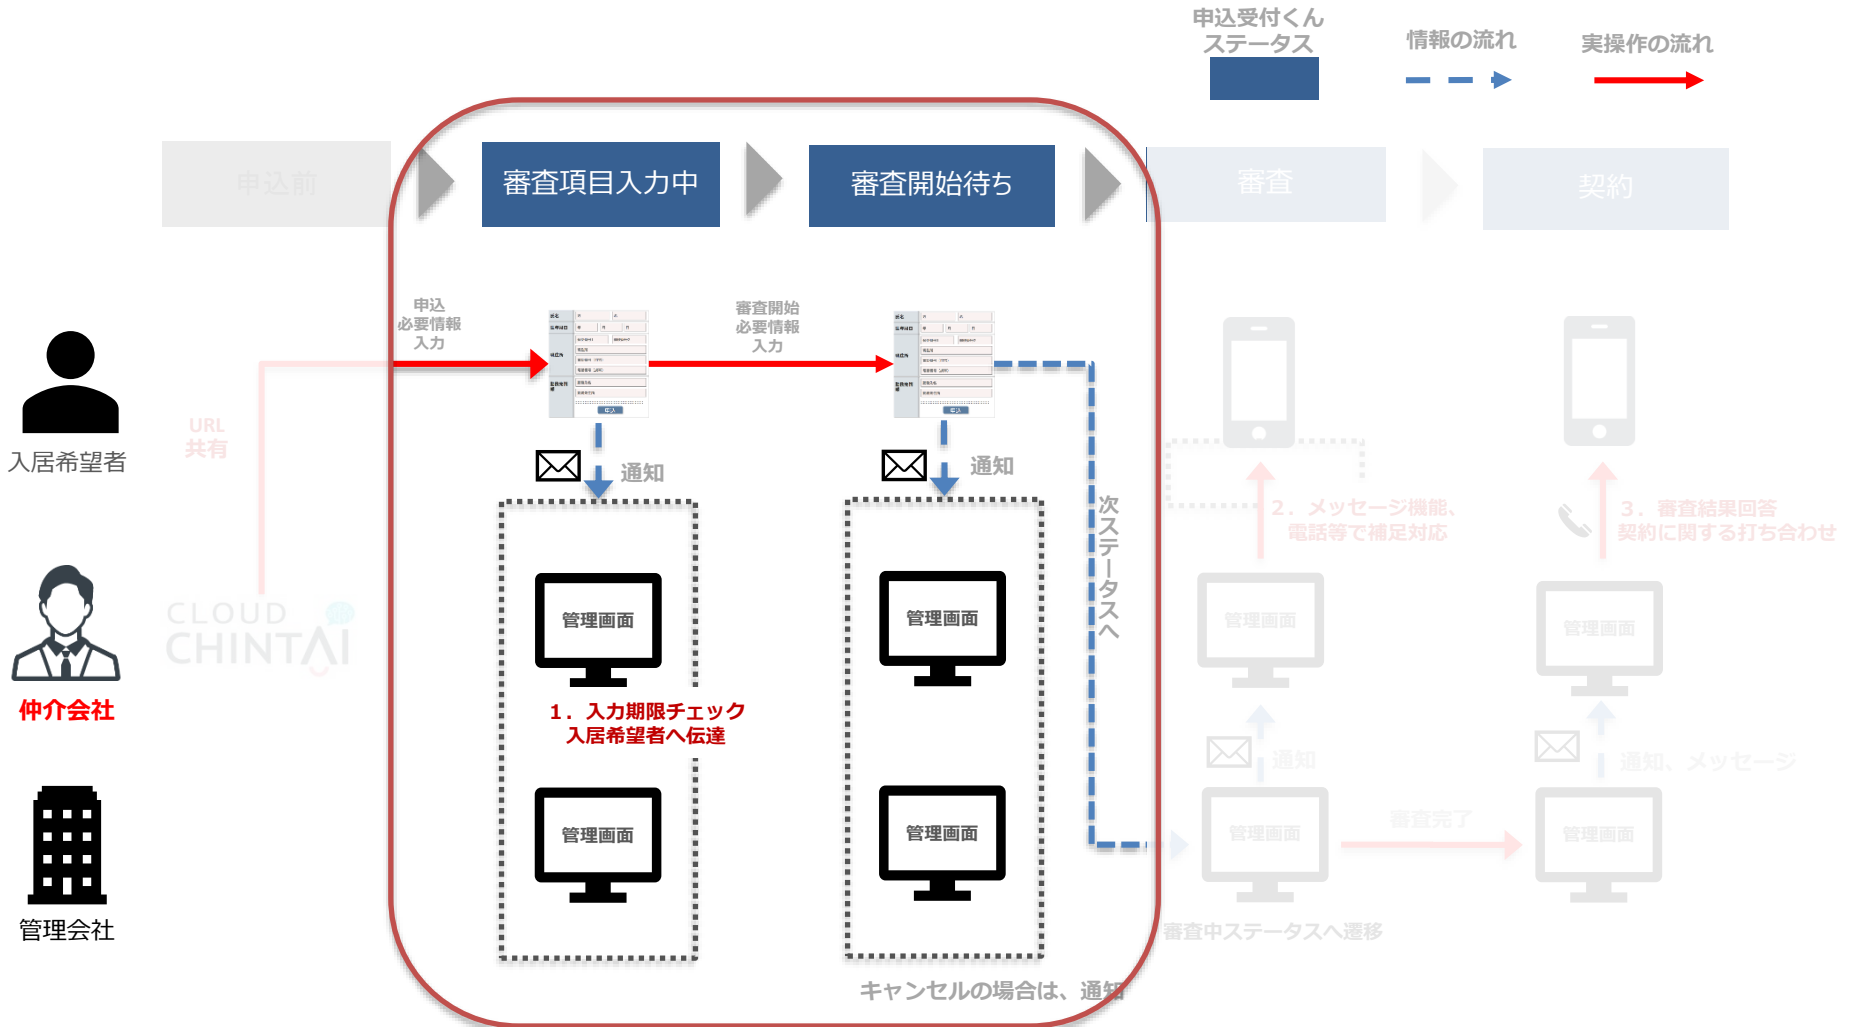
申込受付くん
ステータス

情報の流れ

実操作の流れ

申込前

審査項目入力中

審査開始待ち

審査

契約

入居希望者

申込
必要情報
入力

審査開始
必要情報
入力

URL
共有

通知

通知

次ステータスへ

2．メッセージ機能、
電話等で補足対応

3．審査結果回答
契約に関する打ち合わせ

仲介会社

CLOUD
CHINTAI

管理画面

管理画面

管理画面

管理画面

1．入力期限チェック
入居希望者へ伝達

管理画面

管理画面

通知

通知、メッセージ

管理会社

管理画面

管理画面

管理画面

審査完了

管理画面

審査中ステータスへ遷移

キャンセルの場合は、通知